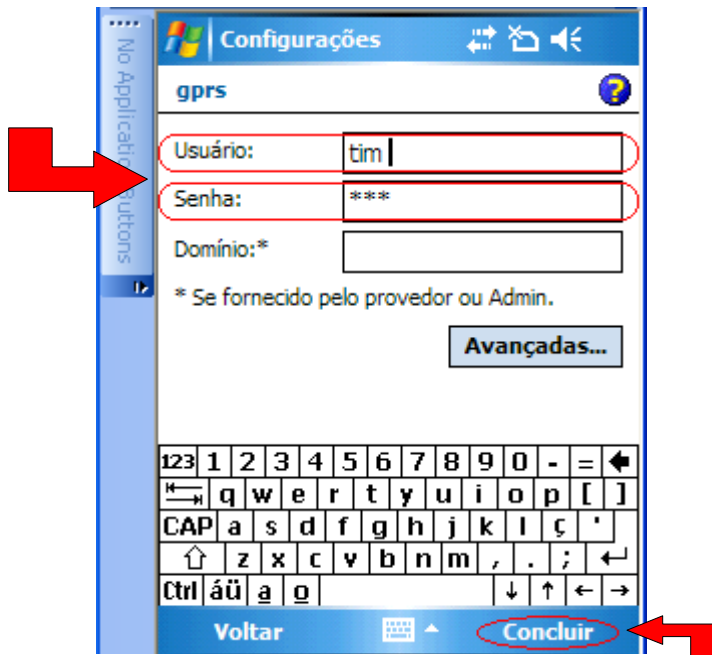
No Application Buttons

Configurações

gprs

Usuário: tim

Senha: ***

Domínio:*

* Se fornecido pelo provedor ou Admin.

Avançadas...

123 1 2 3 4 5 6 7 8 9 0 - = 
q w e r t y u i o p [ ]
CAP a s d f g h j k l ç '
z x c v b n m , . ; 
Ctl áü a o ↓ ↑ ← →

Voltar Concluir